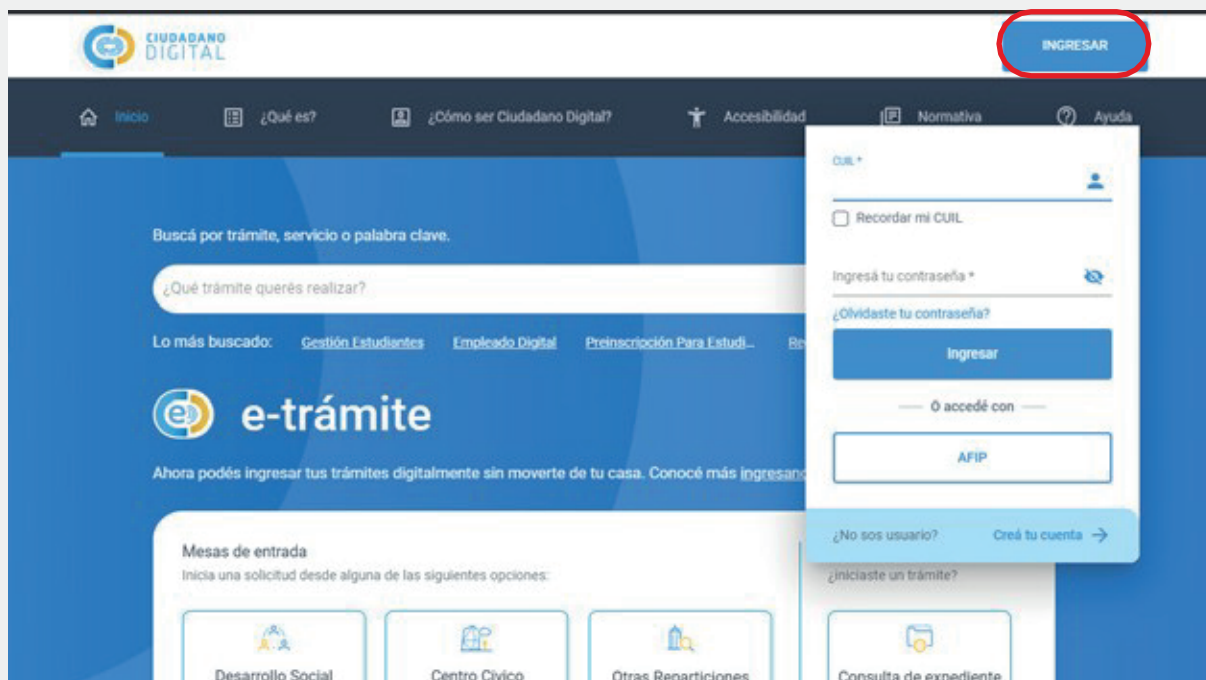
CIUDADANO DIGITAL

INGRESAR

Inicio ¿Qué es? ¿Cómo ser Ciudadano Digital? Accesibilidad Normativa Ayuda

Buscá por trámite, servicio o palabra clave.

¿Qué trámite querés realizar?

Lo más buscado: Gestión Estudiantes Empleado Digital Preinscripción Para Estudi... Re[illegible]

e-trámite

Ahora podés ingresar tus trámites digitalmente sin moverte de tu casa. Conocé más ingresan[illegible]

Mesas de entrada
Inicia una solicitud desde alguna de las siguientes opciones:

Desarrollo Social
Centro Cívico
Otras Reparticiones

¿Iniciaste un trámite?

Consulta de expediente

CUIL *

Recordar mi CUIL

Ingresá tu contraseña *

¿Olvidaste tu contraseña?

Ingresar

O accedé con

AFIP

¿No sos usuario? Creá tu cuenta